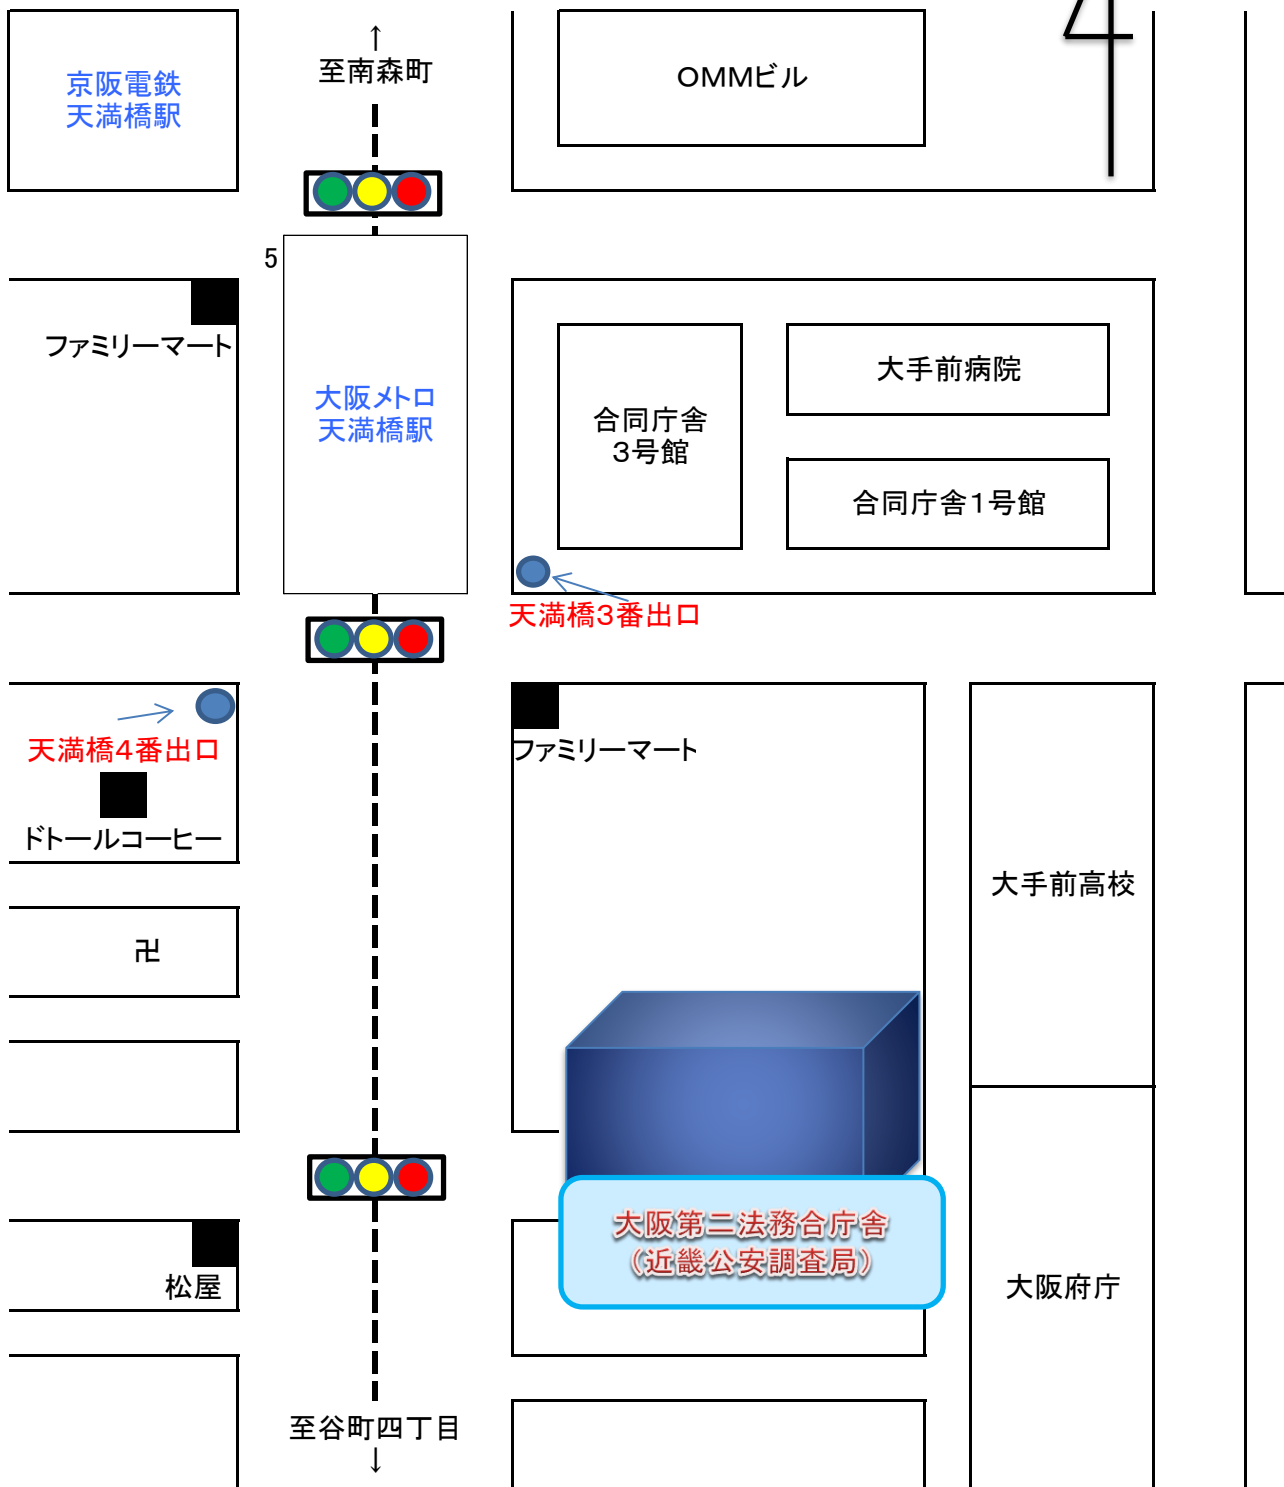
京阪電鉄
天満橋駅

↑
至南森町

OMMビル

5

ファミリーマート

大阪メトロ
天満橋駅

合同庁舎
3号館

大手前病院

合同庁舎1号館

天満橋3番出口

天満橋4番出口

ドトールコーヒー

ファミリーマート

大手前高校

卍

松屋

大阪第二法務合庁舎
(近畿公安調査局)

大阪府庁

至谷町四丁目
↓